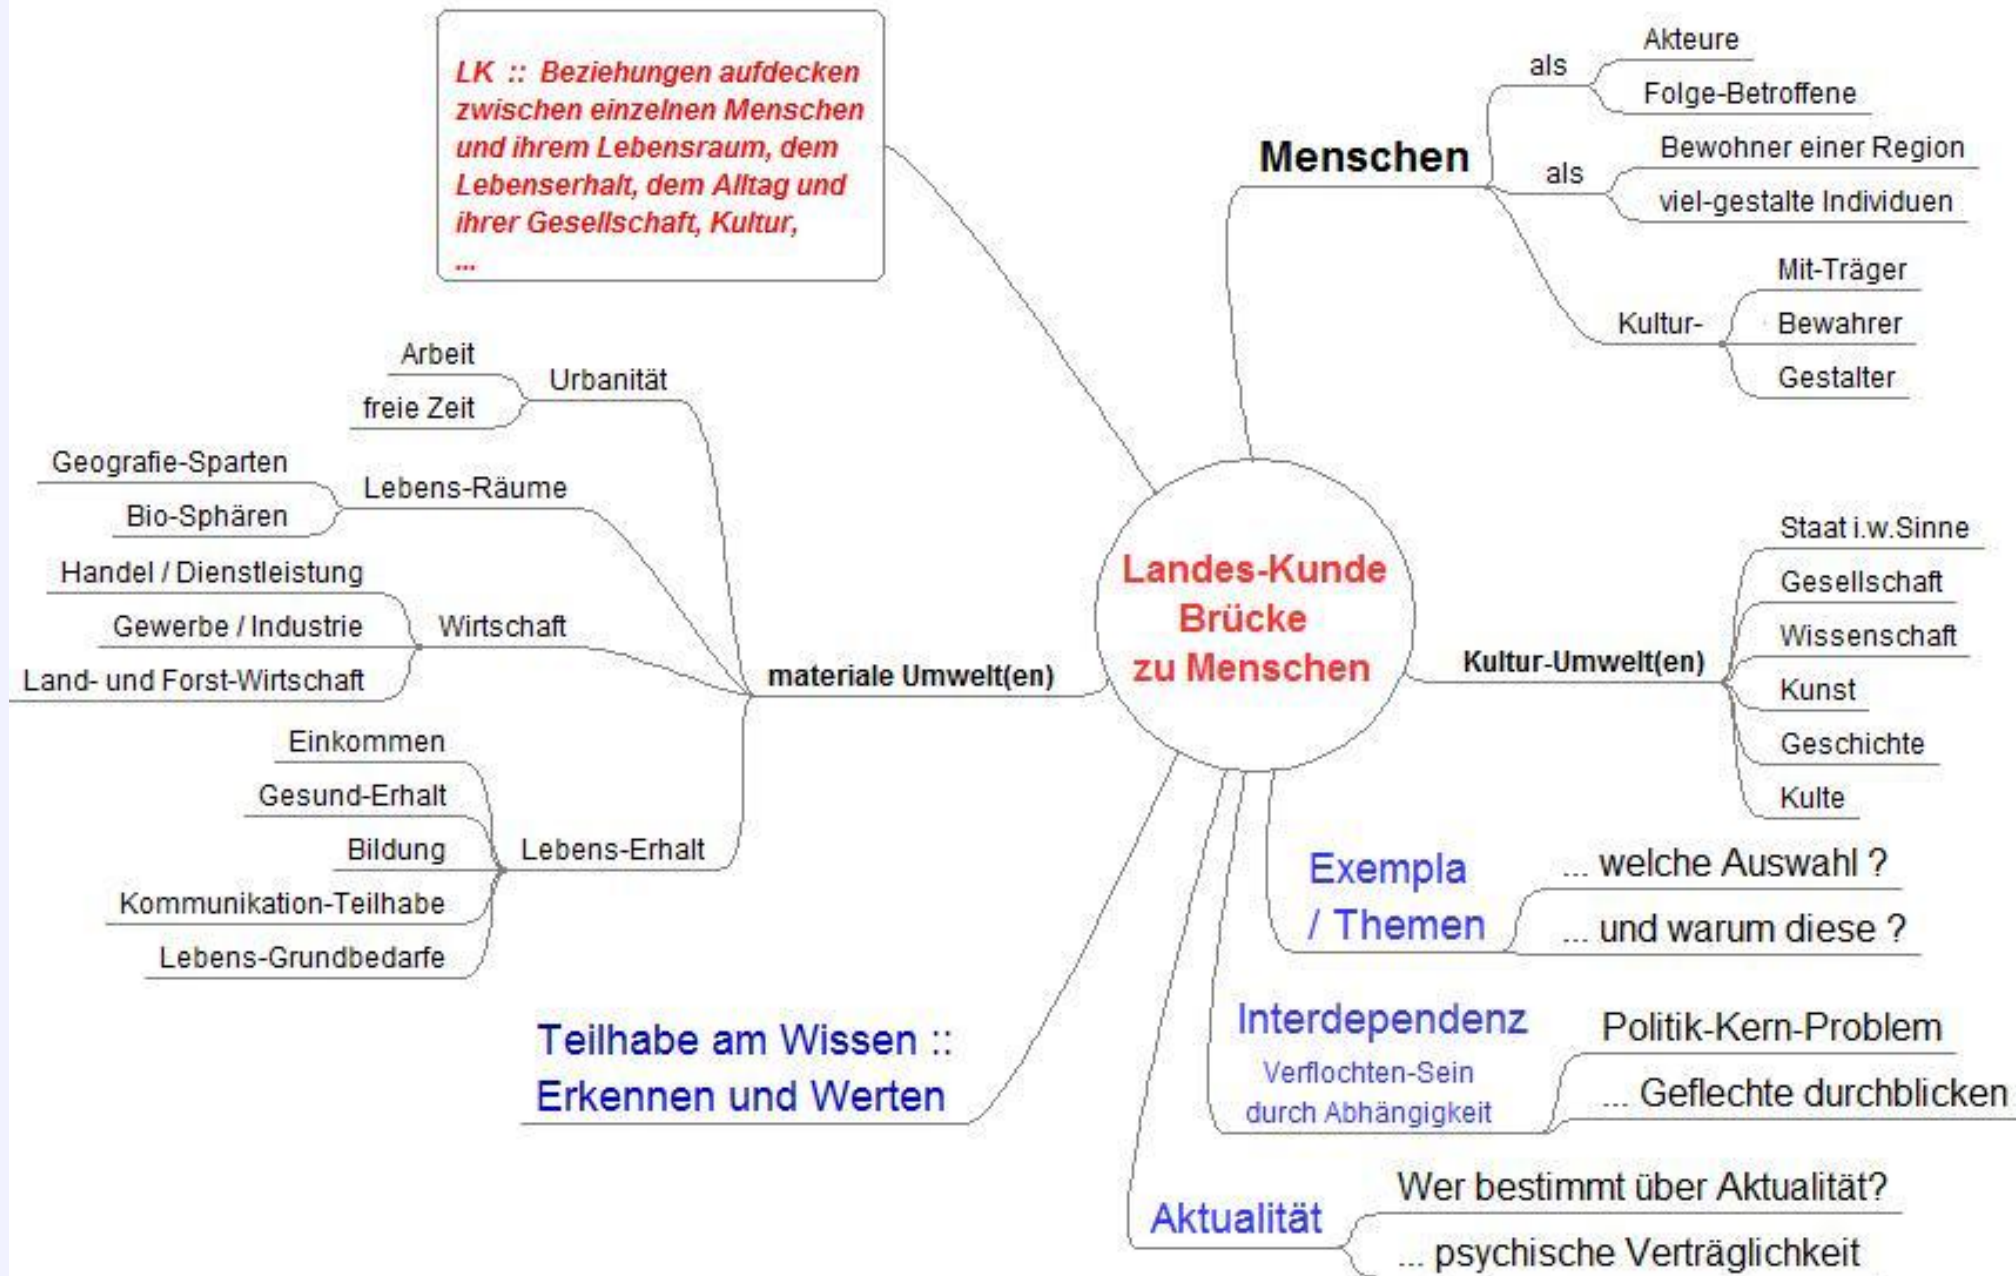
LK :: Beziehungen aufdecken zwischen einzelnen Menschen und ihrem Lebensraum, dem Lebenserhalt, dem Alltag und ihrer Gesellschaft, Kultur, ...

Menschen
als
Akteure
Folge-Betroffene
als
Bewohner einer Region
viel-gestalte Individuen
Kultur-
Mit-Träger
Bewahrer
Gestalter

Landes-Kunde Brücke zu Menschen

materiale Umwelt(en)
Urbanität
Arbeit
freie Zeit
Lebens-Räume
Geografie-Sparten
Bio-Sphären
Wirtschaft
Handel / Dienstleistung
Gewerbe / Industrie
Land- und Forst-Wirtschaft
Lebens-Erhalt
Einkommen
Gesund-Erhalt
Bildung
Kommunikation-Teilhabe
Lebens-Grundbedarfe

Kultur-Umwelt(en)
Staat i.w.Sinne
Gesellschaft
Wissenschaft
Kunst
Geschichte
Kulte

Exempla / Themen
... welche Auswahl ?
... und warum diese ?

Interdependenz
Verflochten-Sein durch Abhängigkeit
Politik-Kern-Problem
... Geflechte durchblicken

Aktualität
Wer bestimmt über Aktualität?
... psychische Verträglichkeit

Teilhabe am Wissen :: Erkennen und Werten